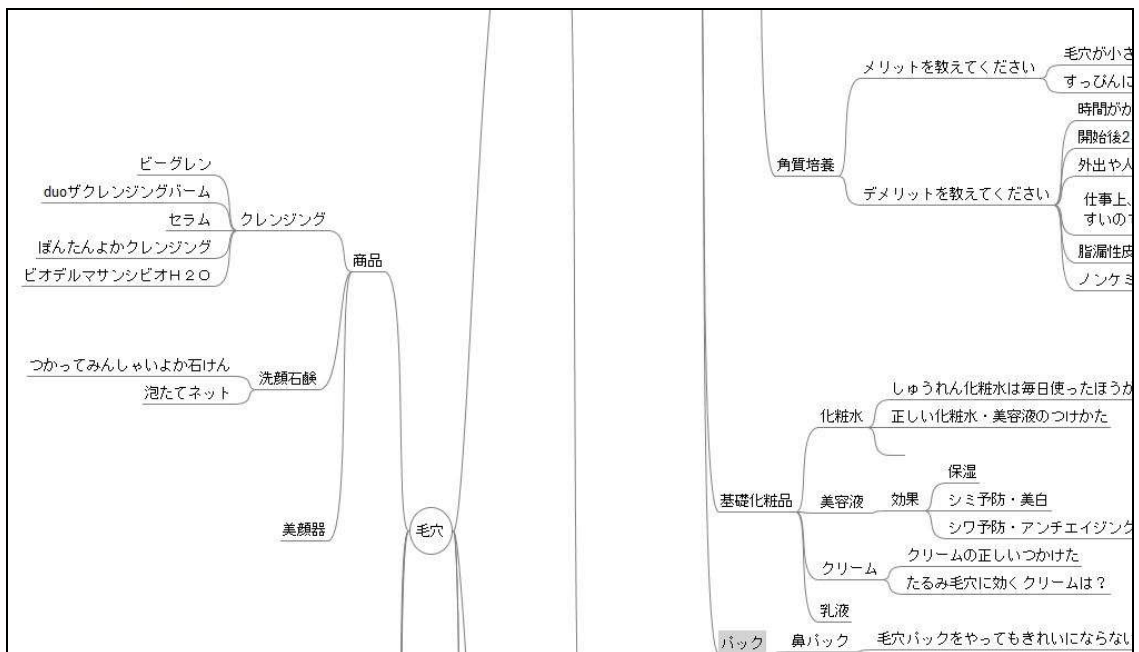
ビーグレン
duoザクレンジングバーム
セラム
クレンジング
ぽんたんよかクレンジング
ビオデルマサンシビオＨ２Ｏ
商品
つかってみんしゃいよか石けん
洗顔石鹸
泡たてネット
美顔器
毛穴

角質培養
メリットを教えてください
毛穴が小さ
すっぴんに
デメリットを教えてください
時間がか
開始後2
外出や人
仕事上、
すいので
脂漏性皮
ノンケミ

基礎化粧品
化粧水
しゅうれん化粧水は毎日使ったほうが
正しい化粧水・美容液のつけかた
美容液
効果
保湿
シミ予防・美白
シワ予防・アンチエイジング
クリーム
クリームの正しいつかけた
たるみ毛穴に効くクリームは？
乳液
パック
鼻パック
毛穴パックをやってもきれいにならない